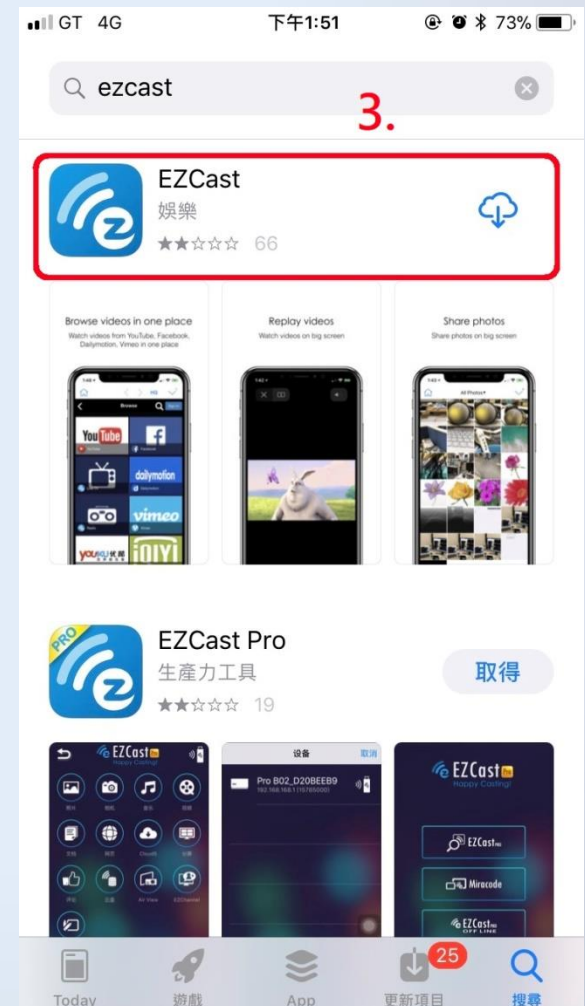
GT 4G 下午1:51 73%

ezcast

3.

EZCast
娛樂
66

Browse videos in one place
Watch videos from YouTube, Facebook, Dailymotion, Vimeo in one place

YouTube
dailymotion
vimeo

Replay videos
Watch videos on big screen

Share photos
Share photos on big screen

PRO
EZCast Pro
生產力工具
19
取得

EZCast
设备
取消
Pro B02_D20BEEB9

EZCast
Happy Casting!
EZCast
Miracode
EZCast

Today
遊戲
App
25
更新項目
搜尋